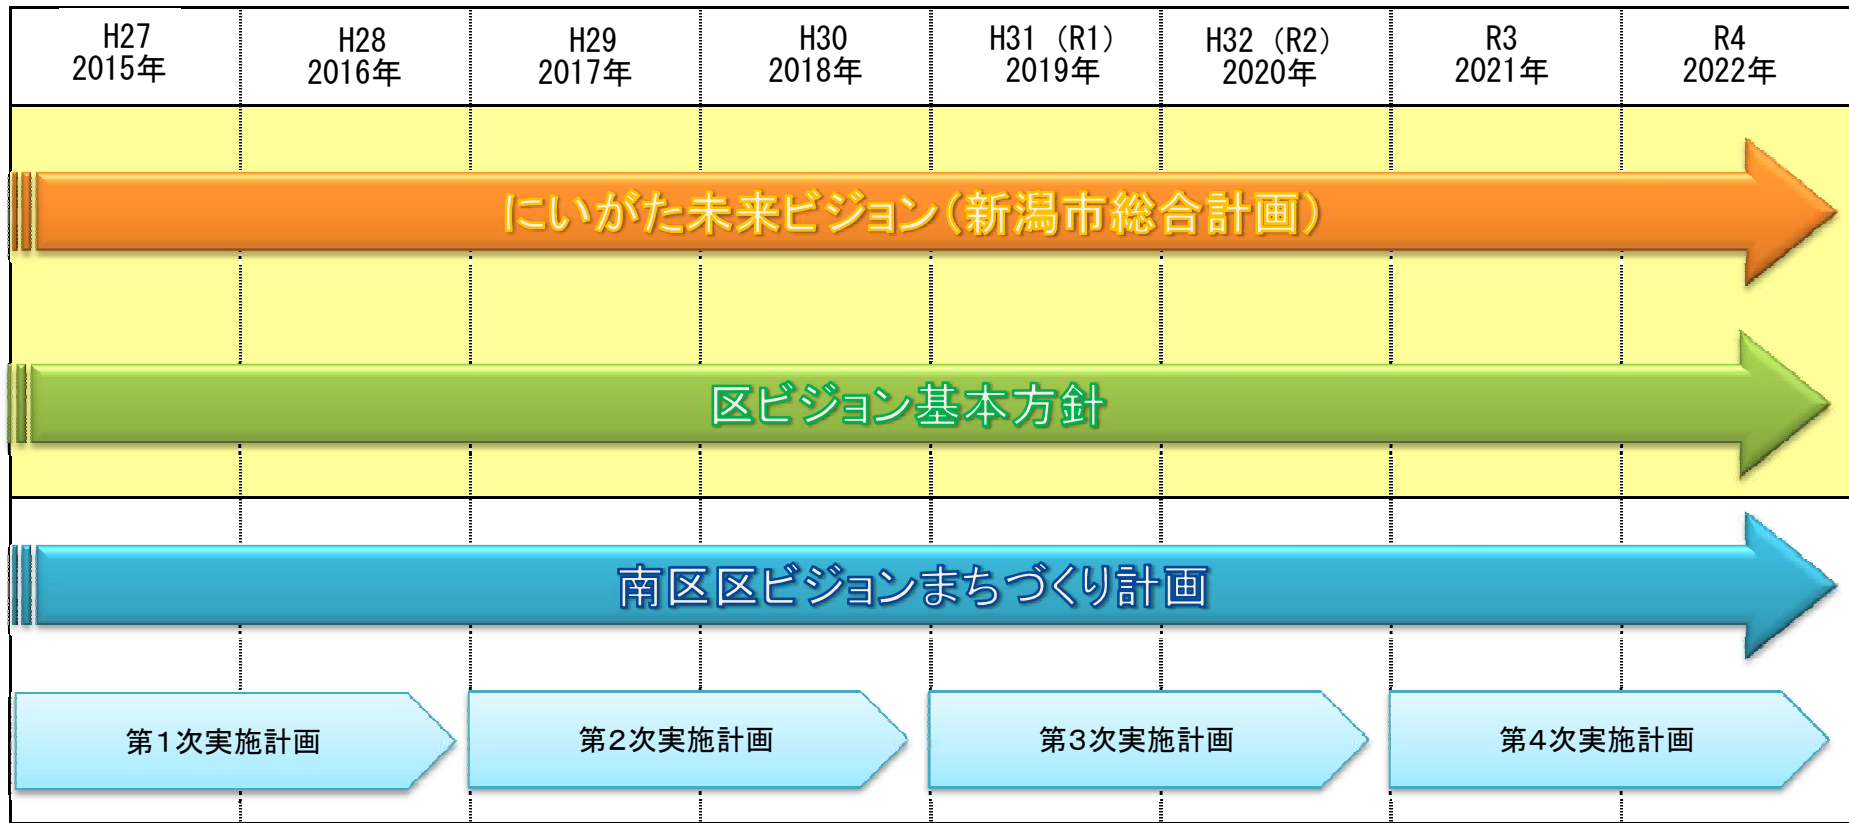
| H27 2015年 | H28 2016年 | H29 2017年 | H30 2018年 | H31（R1） 2019年 | H32（R2） 2020年 | R3 2021年 | R4 2022年 |
|---|---|---|---|---|---|---|---|

にいがた未来ビジョン（新潟市総合計画）

区ビジョン基本方針

南区区ビジョンまちづくり計画

第１次実施計画

第２次実施計画

第３次実施計画

第４次実施計画